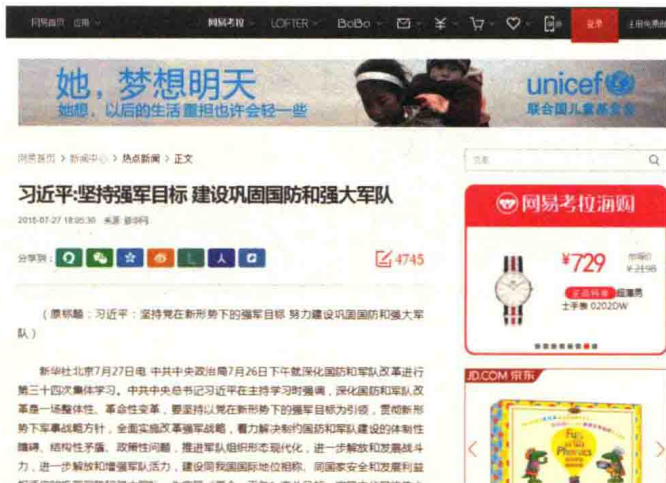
网易首页 应用 网易考拉 LOFTER BoBo 登录 注册免费邮箱

她，梦想明天
她想，以后的生活重担也许会轻一些
unicef
联合国儿童基金会

网易首页 > 新闻中心 > 热点新闻 > 正文

习近平:坚持强军目标 建设巩固国防和强大军队

2015-07-27 18:05:30 来源: 新华网

分享到:

4745

（原标题：习近平：坚持党在新形势下的强军目标 努力建设巩固国防和强大军队）

新华社北京7月27日电 中共中央政治局7月26日下午就深化国防和军队改革进行第二十四次集体学习。中共中央总书记习近平在主持学习时强调，深化国防和军队改革是一场整体性、革命性变革，要坚持以党在新形势下的强军目标为引领，贯彻新形势下军事战略方针，全面实施改革强军战略，着力解决制约国防和军队建设的体制性障碍、结构性矛盾、政策性问题，推进军队组织形态现代化，进一步解放和发展战斗力、进一步解放和增强军队活力，建设同我国国际地位相称、同国家安全和发展利益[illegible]

搜索

网易考拉海购

¥729
原價位
¥2198
正品特卖 丝袜表
士手表 0202DW

JD.COM 京东

Phonics